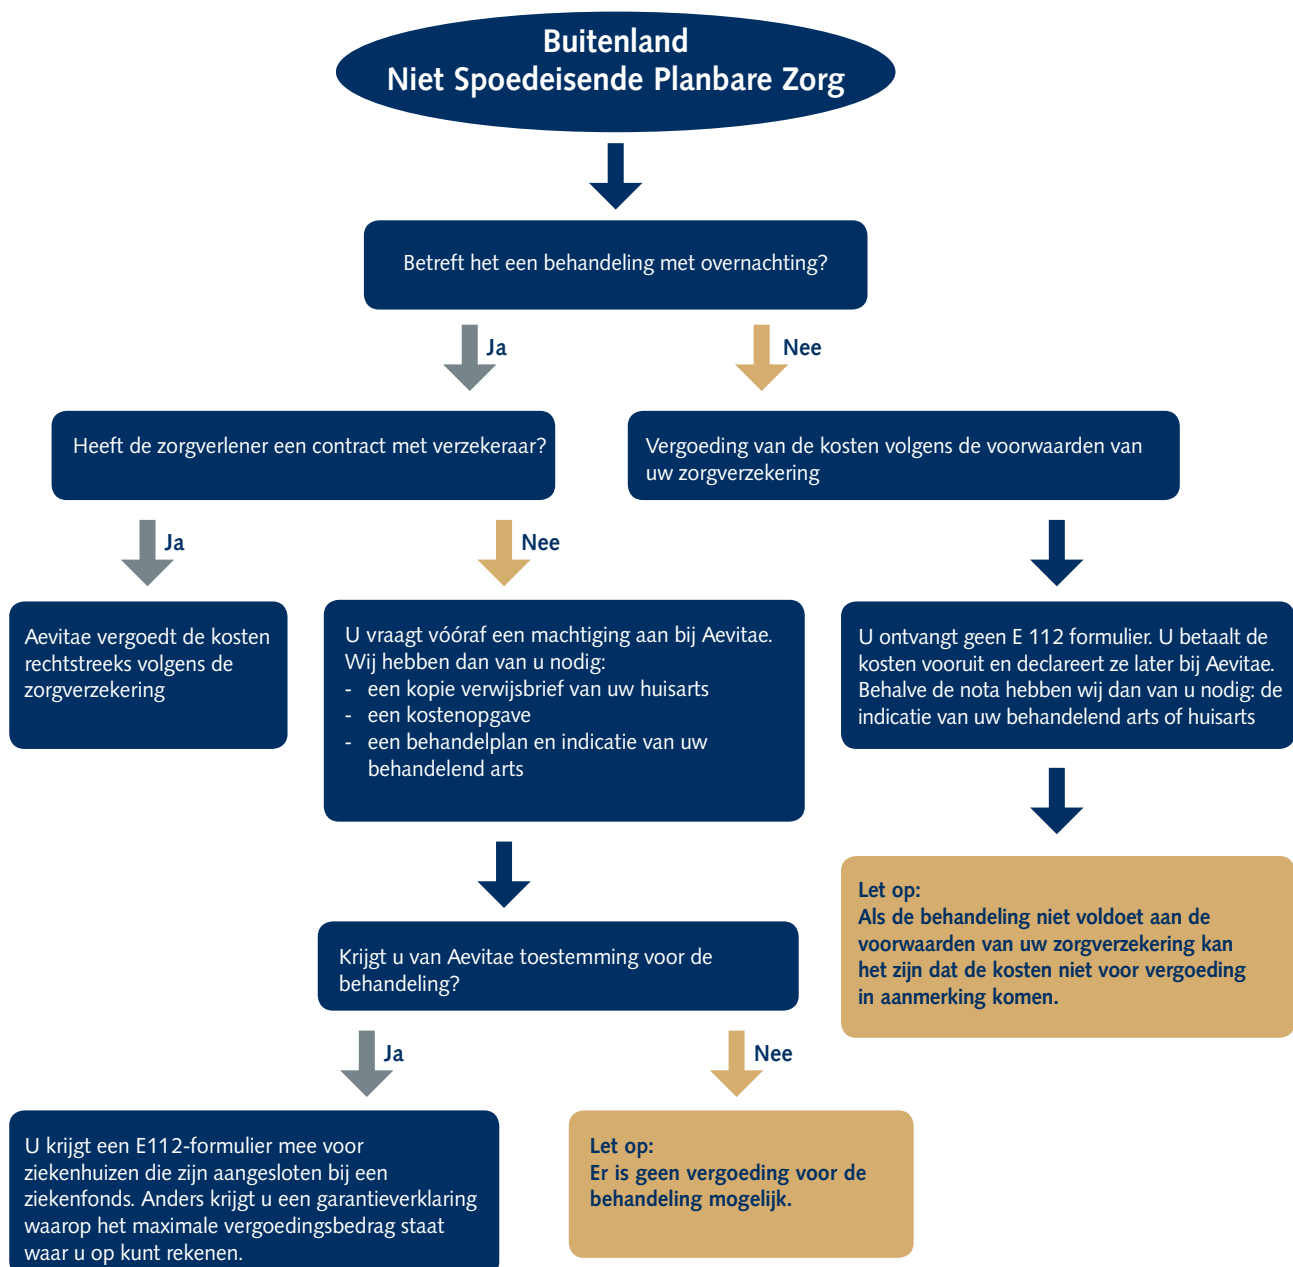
Buitenland
Niet Spoedeisende Planbare Zorg

Betreft het een behandeling met overnachting?

Ja

Nee

Heeft de zorgverlener een contract met verzekeraar?

Vergoeding van de kosten volgens de voorwaarden van uw zorgverzekering

Ja

Nee

Aevitae vergoedt de kosten rechtstreeks volgens de zorgverzekering

U vraagt vóóraf een machtiging aan bij Aevitae. Wij hebben dan van u nodig:
- een kopie verwijsbrief van uw huisarts
- een kostenopgave
- een behandelplan en indicatie van uw behandelend arts

U ontvangt geen E 112 formulier. U betaalt de kosten vooruit en declareert ze later bij Aevitae. Behalve de nota hebben wij dan van u nodig: de indicatie van uw behandelend arts of huisarts

Let op:
Als de behandeling niet voldoet aan de voorwaarden van uw zorgverzekering kan het zijn dat de kosten niet voor vergoeding in aanmerking komen.

Krijgt u van Aevitae toestemming voor de behandeling?

Ja

Nee

U krijgt een E112-formulier mee voor ziekenhuizen die zijn aangesloten bij een ziekenfonds. Anders krijgt u een garantieverklaring waarop het maximale vergoedingsbedrag staat waar u op kunt rekenen.

Let op:
Er is geen vergoeding voor de behandeling mogelijk.